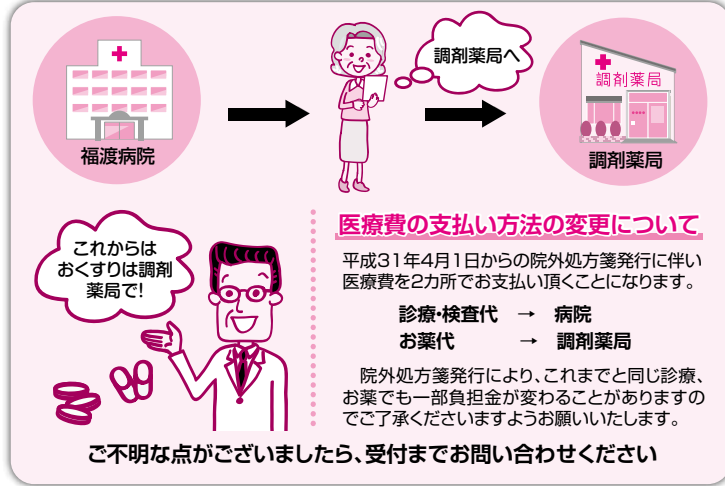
福渡病院

調剤薬局へ

調剤薬局

調剤薬局

これからはおくすりは調剤薬局で!

医療費の支払い方法の変更について

平成31年4月1日からの院外処方箋発行に伴い医療費を2カ所でお支払い頂くことになります。

診療・検査代 → 病院
お薬代 → 調剤薬局

院外処方箋発行により、これまでと同じ診療、お薬でも一部負担金が変わることがありますのでご了承くださいますようお願いいたします。

ご不明な点がございましたら、受付までお問い合わせください